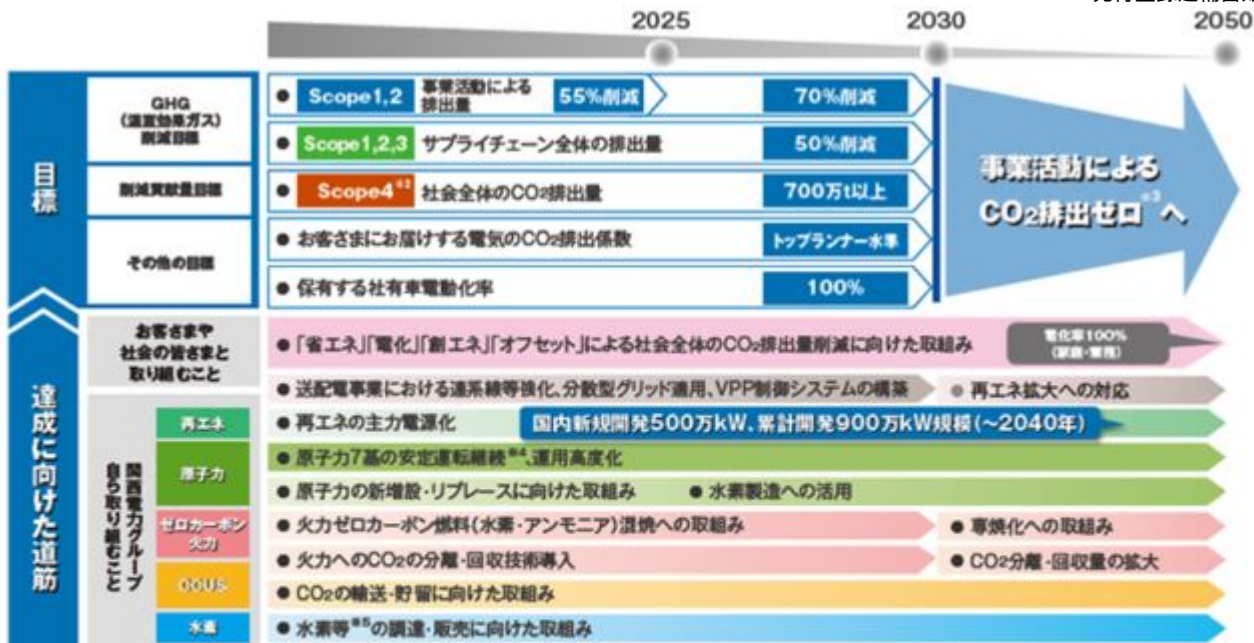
2025 2030 2050

目標

GHG (温室効果ガス) 削減目標

● Scope1,2 事業活動による排出量 55%削減 70%削減

● Scope1,2,3 サプライチェーン全体の排出量 50%削減

削減貢献量目標

● Scope4※2 社会全体のCO₂排出量 700万t以上

その他の目標

● お客さまにお届けする電気のCO₂排出係数 トップランナー水準

● 保有する社有車電動化率 100%

事業活動によるCO₂排出ゼロ※3へ

達成に向けた道筋

お客さまや社会の皆さまと取り組むこと

● 「省エネ」「電化」「創エネ」「オフセット」による社会全体のCO₂排出量削減に向けた取組み

電化率100% (家庭・業務)

関西電力グループ自ら取り組むこと

● 送配電事業における連系線等強化、分散型グリッド適用、VPP制御システムの構築 ● 再エネ拡大への対応

再エネ

● 再エネの主力電源化 国内新規開発500万kW、累計開発900万kW規模(~2040年)

原子力

● 原子力7基の安定運転継続※4、運用高度化

● 原子力の新増設・リプレースに向けた取組み ● 水素製造への活用

ゼロカーボン火力

● 火力ゼロカーボン燃料(水素・アンモニア)混焼への取組み ● 専焼化への取組み

● 火力へのCO₂の分離・回収技術導入 ● CO₂分離・回収量の拡大

CCUS

● CO₂の輸送・貯留に向けた取組み

水素

● 水素等※5の調達・販売に向けた取組み